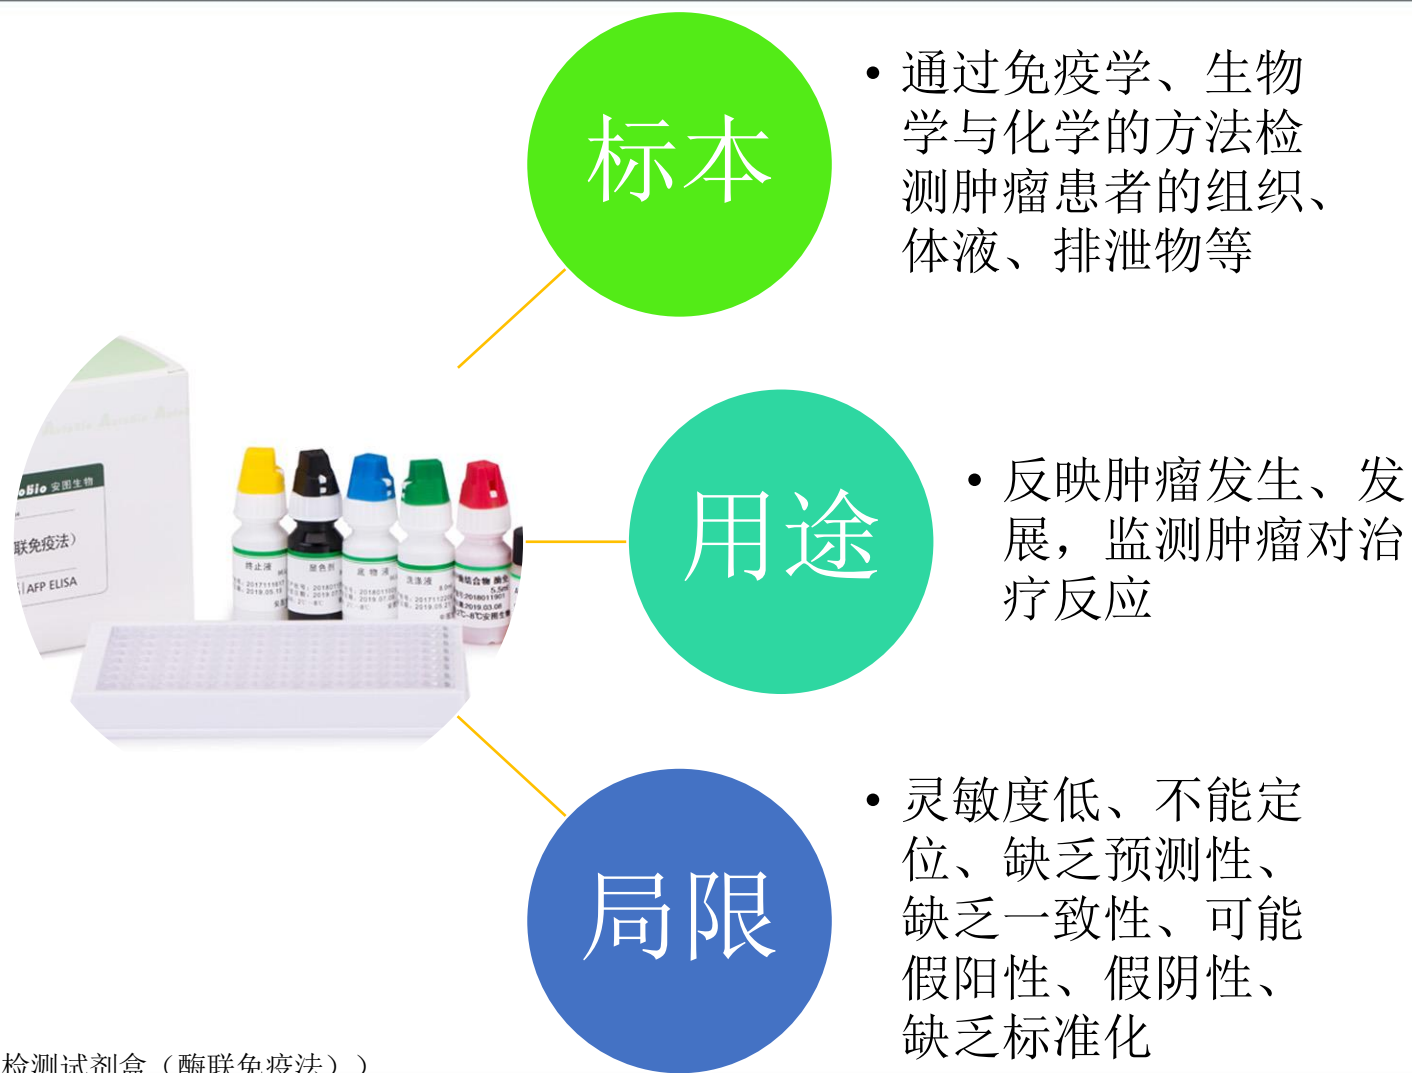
标本

• 通过免疫学、生物学与化学的方法检测肿瘤患者的组织、体液、排泄物等

用途

• 反映肿瘤发生、发展，监测肿瘤对治疗反应

局限

• 灵敏度低、不能定位、缺乏预测性、缺乏一致性、可能假阳性、假阴性、缺乏标准化

oBio 安图生物
联免疫法）
AFP ELISA

检测试剂盒（酶联免疫法））